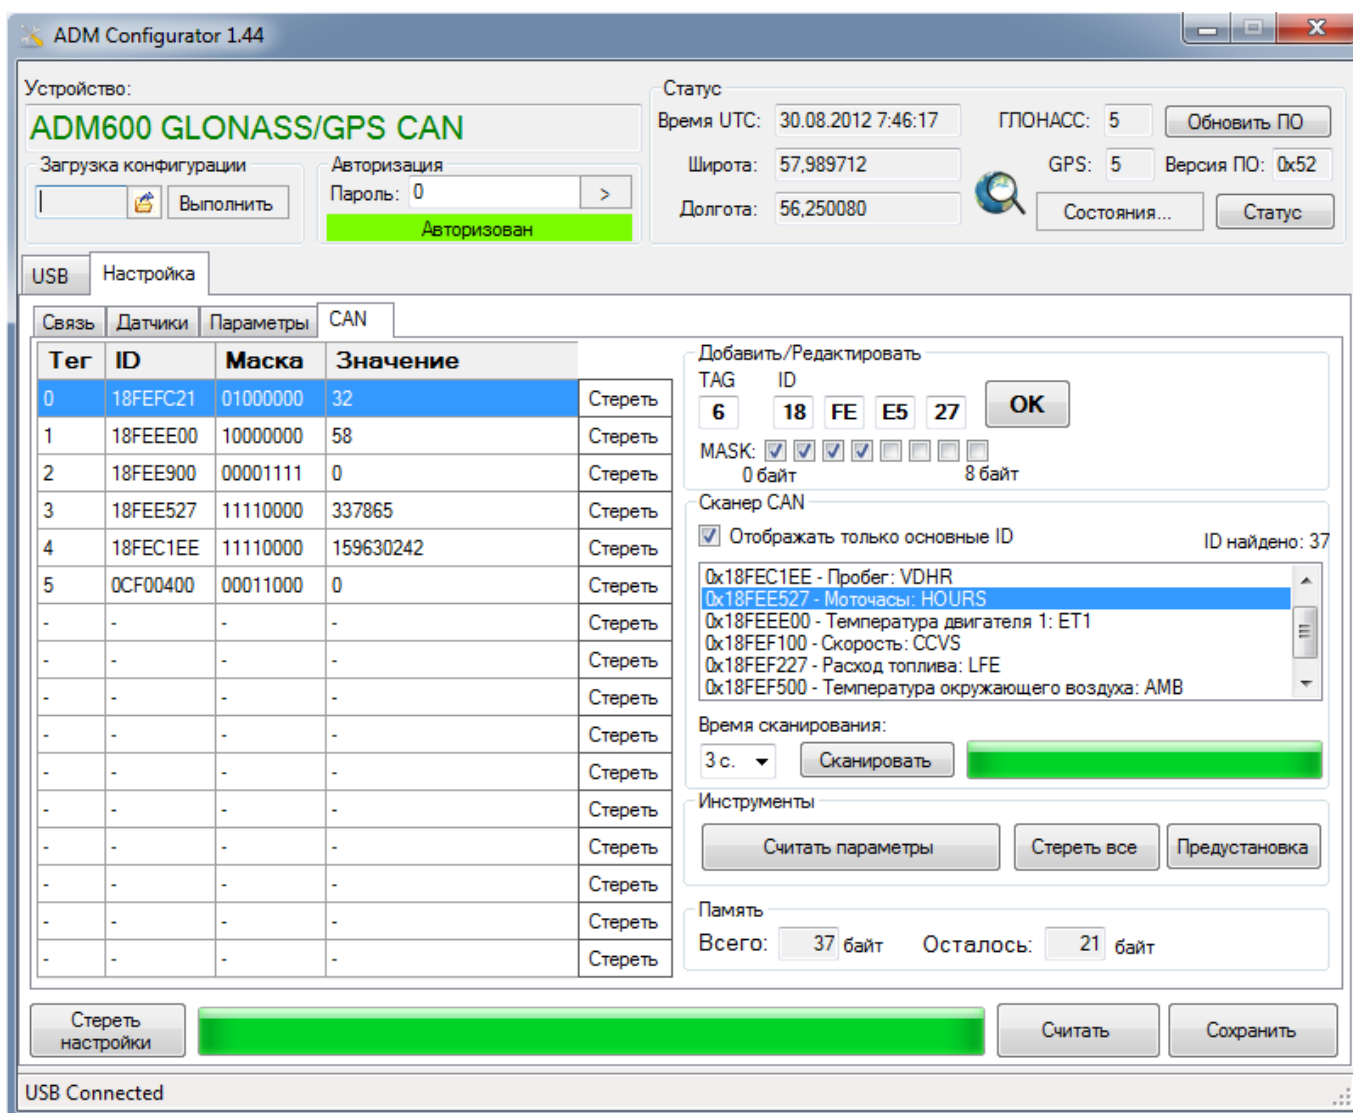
ADM Configurator 1.44

Устройство:
ADM600 GLONASS/GPS CAN

Загрузка конфигурации
Выполнить

Авторизация
Пароль: 0 >
Авторизован

Статус
Время UTC: 30.08.2012 7:46:17
ГЛОНАСС: 5
Обновить ПО
Широта: 57,989712
GPS: 5
Версия ПО: 0x52
Долгота: 56,250080
Состояния...
Статус

USB
Настройка

Связь
Датчики
Параметры
CAN

| Тег | ID | Маска | Значение | |
|---|---|---|---|---|
| 0 | 18FEFC21 | 01000000 | 32 | Стереть |
| 1 | 18FEEE00 | 10000000 | 58 | Стереть |
| 2 | 18FEE900 | 00001111 | 0 | Стереть |
| 3 | 18FEE527 | 11110000 | 337865 | Стереть |
| 4 | 18FEC1EE | 11110000 | 159630242 | Стереть |
| 5 | 0CF00400 | 00011000 | 0 | Стереть |
| - | - | - | - | Стереть |
| - | - | - | - | Стереть |
| - | - | - | - | Стереть |
| - | - | - | - | Стереть |
| - | - | - | - | Стереть |
| - | - | - | - | Стереть |
| - | - | - | - | Стереть |
| - | - | - | - | Стереть |
| - | - | - | - | Стереть |
| - | - | - | - | Стереть |

Добавить/Редактировать
TAG ID
6 18 FE E5 27 OK
MASK:
0 байт 8 байт

Сканер CAN
Отображать только основные ID
ID найдено: 37
0x18FEC1EE - Пробег: VDHR
0x18FEE527 - Моточасы: HOURS
0x18FEEE00 - Температура двигателя 1: ET1
0x18FEF100 - Скорость: CCVS
0x18FEF227 - Расход топлива: LFE
0x18FEF500 - Температура окружающего воздуха: AMB
Время сканирования:
3 с.
Сканировать

Инструменты
Считать параметры
Стереть все
Предустановка

Память
Всего: 37 байт
Осталось: 21 байт

Стереть настройки
Считать
Сохранить

USB Connected